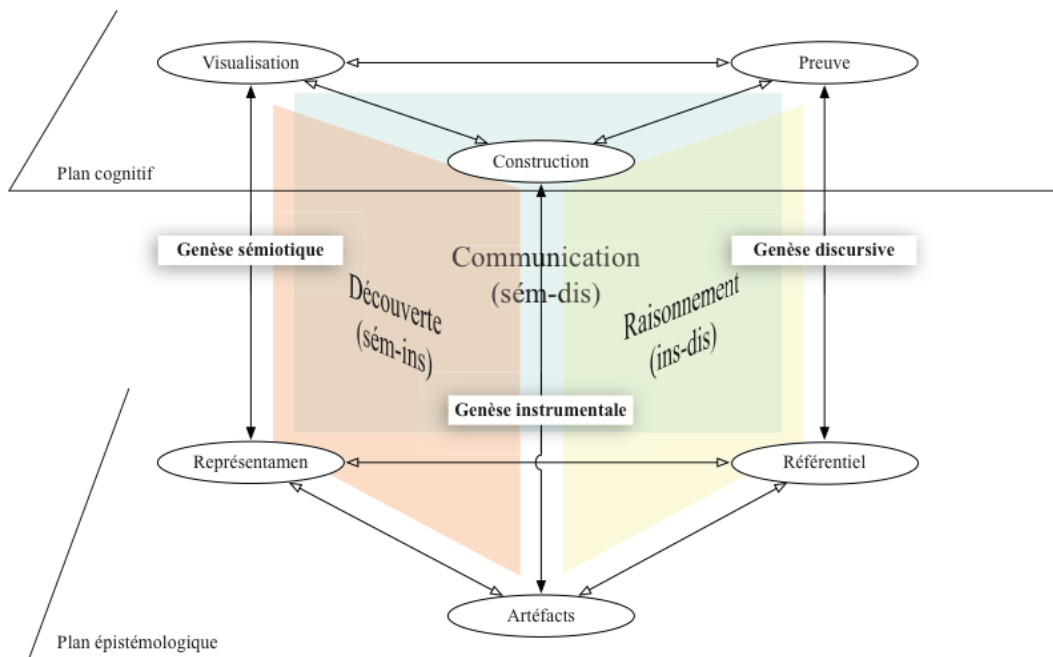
Visualisation

Preuve

Construction

Plan cognitif

Genèse sémiotique

Communication
(sém-dis)

Genèse discursive

Découverte
(sém-ins)

Raisonnement
(ins-dis)

Genèse instrumentale

Représentamen

Référentiel

Artéfacts

Plan épistémologique